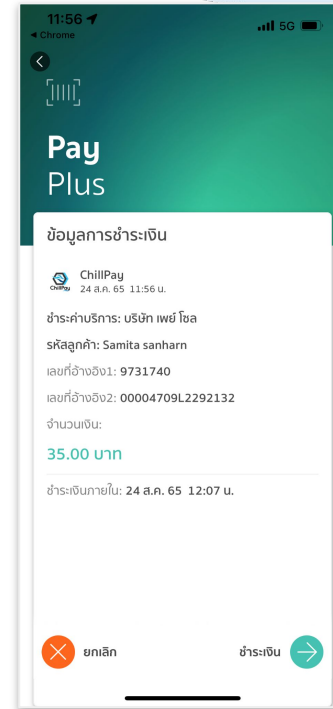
11:56
◀ Chrome
5G

Pay
Plus

ข้อมูลการชำระเงิน

ChillPay
24 ส.ค. 65 11:56 น.

ชำระค่าบริการ: บริษัท เพย์ โซล

รหัสลูกค้า: Samita sanharn

เลขที่อ้างอิง1: 9731740

เลขที่อ้างอิง2: 00004709L2292132

จำนวนเงิน:

35.00 บาท

ชำระเงินภายใน: 24 ส.ค. 65 12:07 น.

ยกเลิก

ชำระเงิน